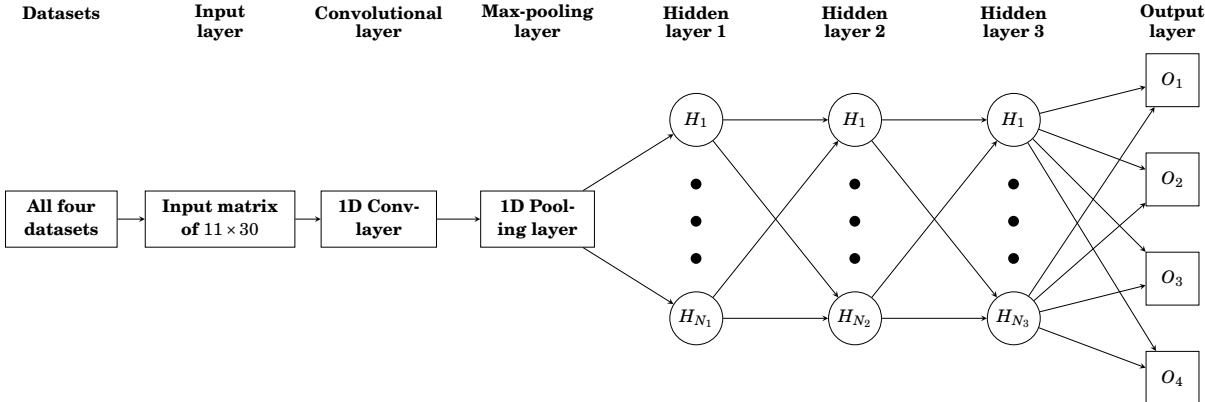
Datasets

Input layer

Convolutional layer

Max-pooling layer

Hidden layer 1

Hidden layer 2

Hidden layer 3

Output layer

All four datasets

Input matrix of $11 \times 30$

1D Conv-layer

1D Pooling layer

$H_1$

$H_{N_1}$

$H_1$

$H_{N_2}$

$H_1$

$H_{N_3}$

$O_1$

$O_2$

$O_3$

$O_4$